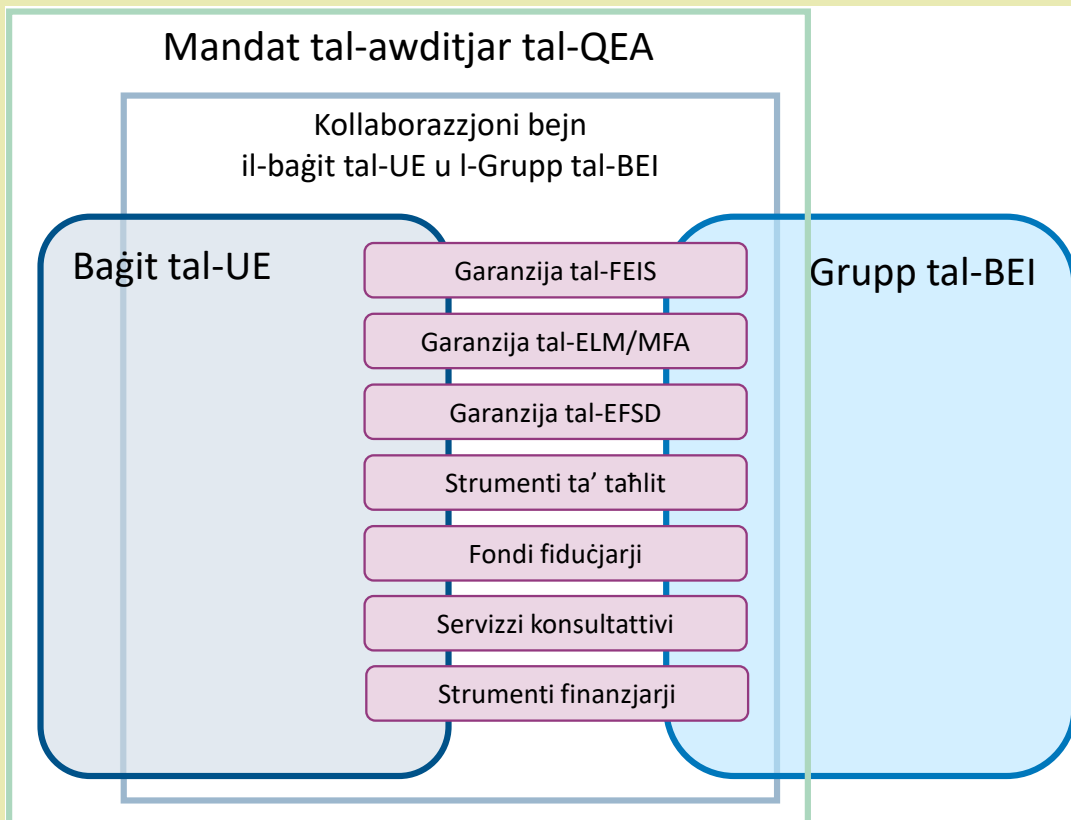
Mandat tal-awditjar tal-QEA

Kollaborazzjoni bejn il-baġit tal-UE u l-Grupp tal-BEI

Baġit tal-UE

Grupp tal-BEI

Garanzija tal-FEIS

Garanzija tal-ELM/MFA

Garanzija tal-EFSD

Strumenti ta' taħlit

Fondi fiduċjarji

Servizzi konsultattivi

Strumenti finanzjarji